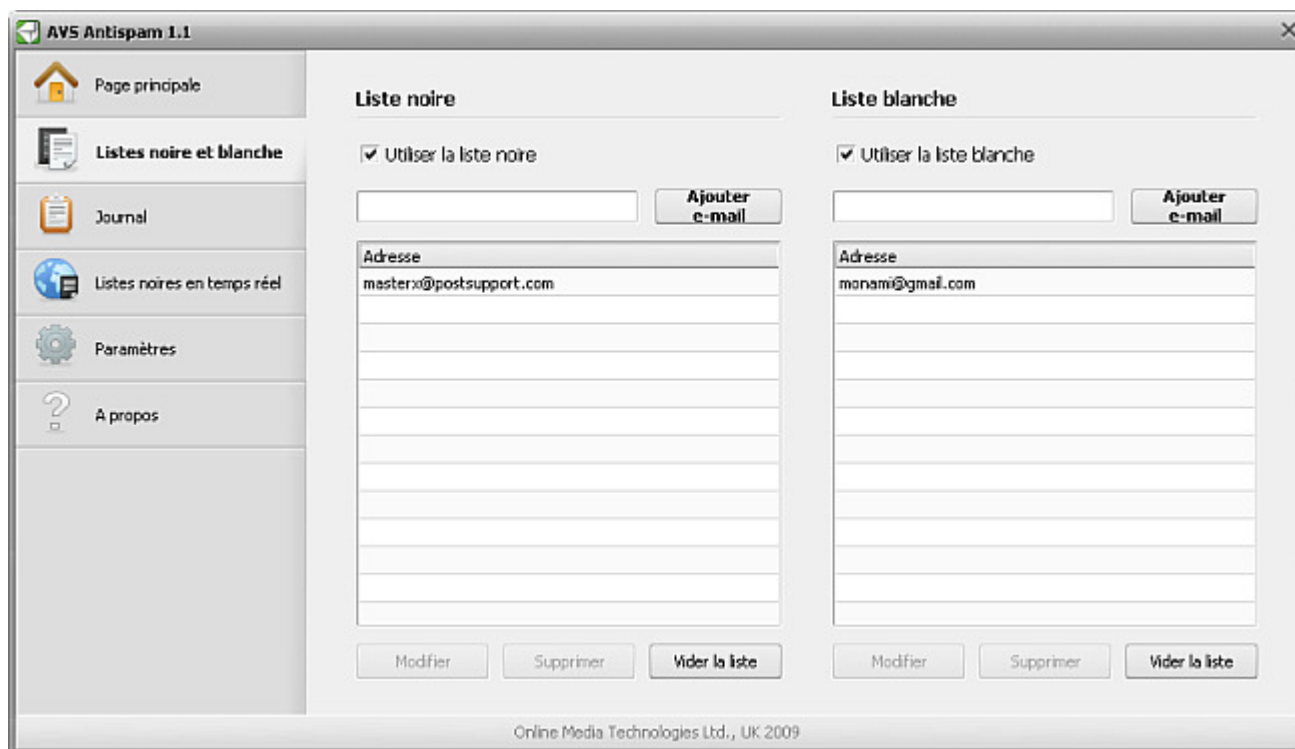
AVS Antispam 1.1

Page principale

Listes noire et blanche

Journal

Listes noires en temps réel

Paramètres

A propos

Liste noire

☑ Utiliser la liste noire

Ajouter e-mail

| Adresse |
|---|
| masterx@postsupport.com |

Modifier Supprimer Vider la liste

Liste blanche

☑ Utiliser la liste blanche

Ajouter e-mail

| Adresse |
|---|
| monami@gmail.com |

Modifier Supprimer Vider la liste

Online Media Technologies Ltd., UK 2009